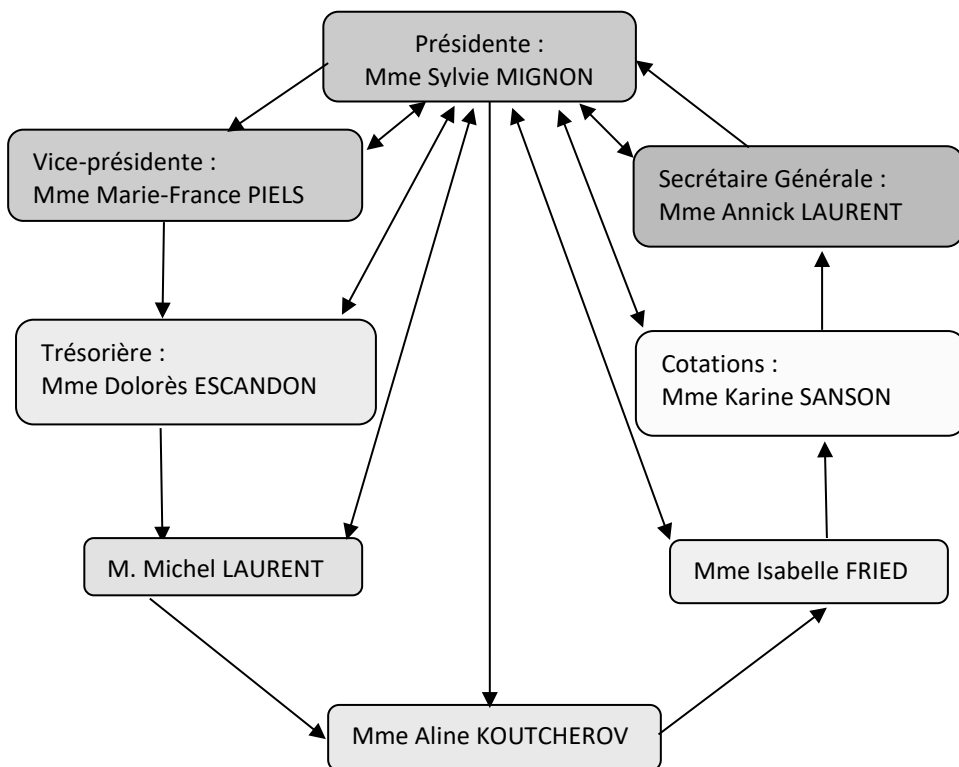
Présidente :
Mme Sylvie MIGNON

Vice-présidente :
Mme Marie-France PIELS

Secrétaire Générale :
Mme Annick LAURENT

Trésorière :
Mme Dolorès ESCANDON

Cotations :
Mme Karine SANSON

M. Michel LAURENT

Mme Isabelle FRIED

Mme Aline KOUTCHEROV